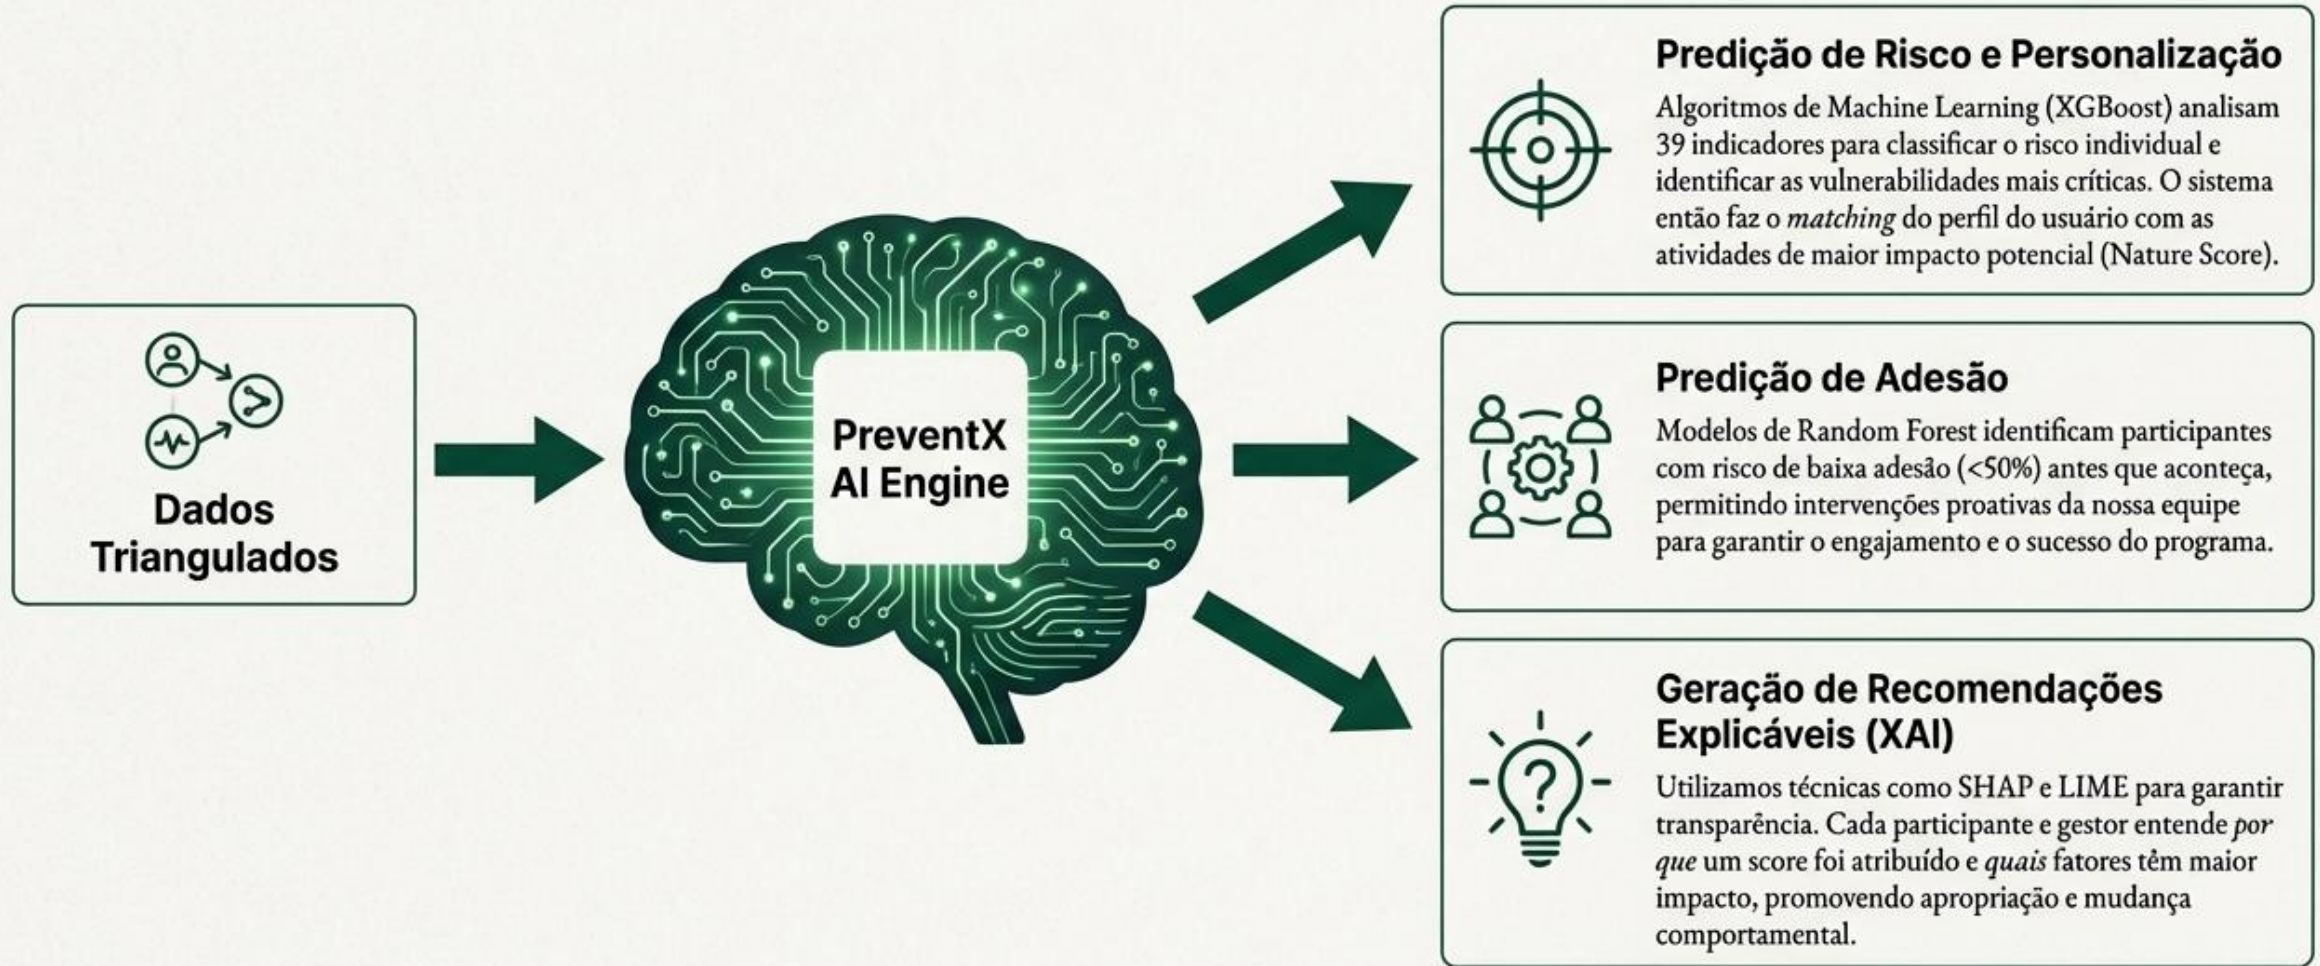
Dados Triangulados

PreventX AI Engine

Predição de Risco e Personalização

Algoritmos de Machine Learning (XGBoost) analisam 39 indicadores para classificar o risco individual e identificar as vulnerabilidades mais críticas. O sistema então faz o matching do perfil do usuário com as atividades de maior impacto potencial (Nature Score).

Predição de Adesão

Modelos de Random Forest identificam participantes com risco de baixa adesão (<50%) antes que aconteça, permitindo intervenções proativas da nossa equipe para garantir o engajamento e o sucesso do programa.

Geração de Recomendações Explicáveis (XAI)

Utilizamos técnicas como SHAP e LIME para garantir transparência. Cada participante e gestor entende por que um score foi atribuído e quais fatores têm maior impacto, promovendo apropriação e mudança comportamental.